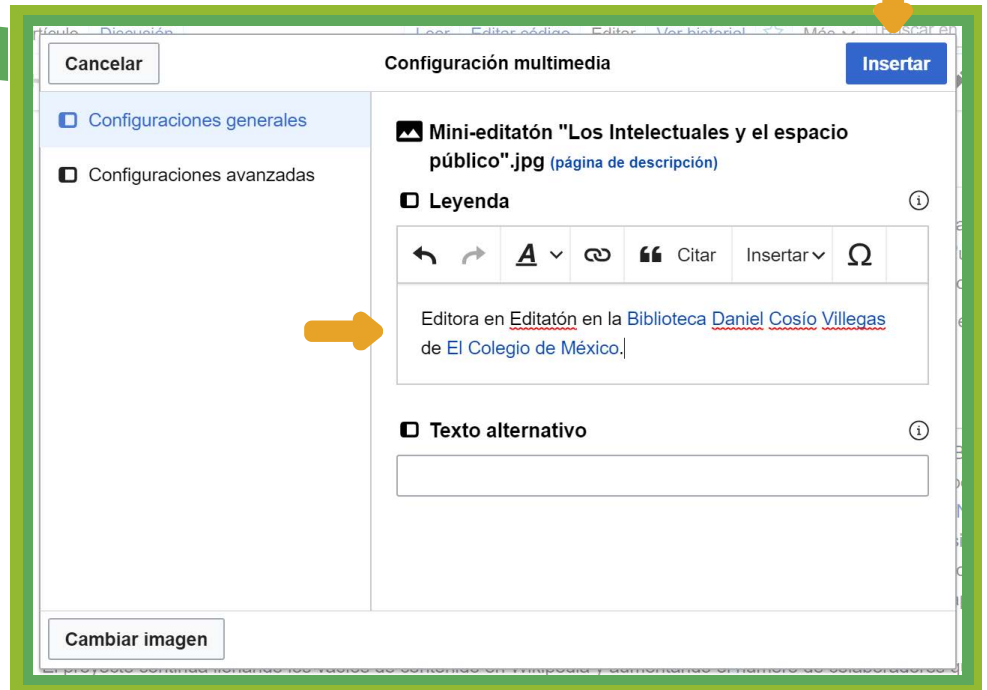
Cancelar

Configuración multimedia

Insertar

Configuraciones generales

Configuraciones avanzadas

Mini-editatón "Los Intelectuales y el espacio público".jpg (página de descripción)

Leyenda

Citar

Insertar

Ω

Editora en Editatón en la Biblioteca Daniel Cosío Villegas de El Colegio de México.

Texto alternativo

Cambiar imagen